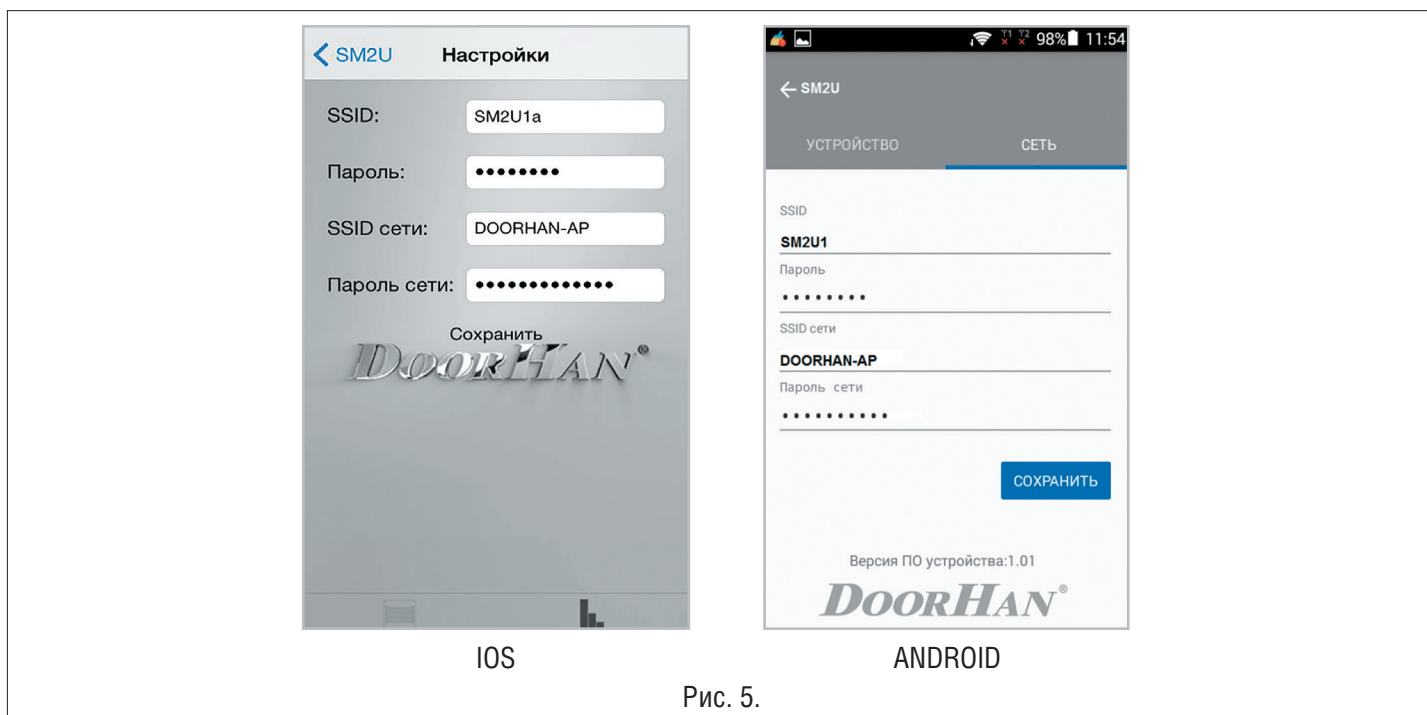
SM2U Настройки

SSID: SM2U1a

Пароль: ••••••••

SSID сети: DOORHAN-AP

Пароль сети: •••••••••••••

Сохранить

DOORHAN®

98% 11:54

← SM2U

УСТРОЙСТВО СЕТЬ

SSID

SM2U1

Пароль

••••••••

SSID сети

DOORHAN-AP

Пароль сети

••••••••••

СОХРАНИТЬ

Версия ПО устройства:1.01

DOORHAN®

IOS

ANDROID

Рис. 5.